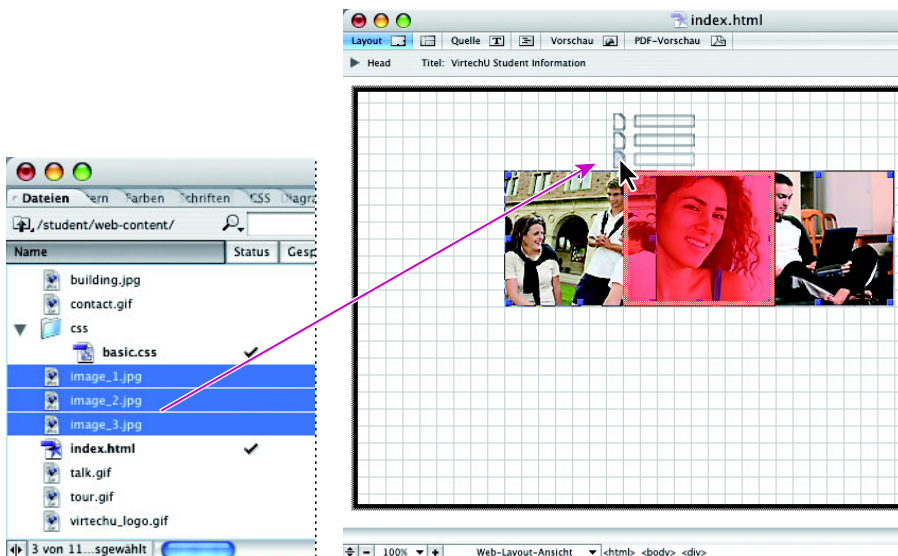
index.html

Layout | Quelle | Vorschau | PDF-Vorschau

Head Titel: VirtechU Student Information

Dateien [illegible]ern Farben Schriften CSS Diagra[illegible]

/student/web-content/

Name | Status | Gesp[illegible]

building.jpg
contact.gif
css
basic.css ✔
image_1.jpg
image_2.jpg
image_3.jpg
index.html ✔
talk.gif
tour.gif
virtechu_logo.gif

3 von 11...sgewählt

100% Web-Layout-Ansicht <html> <body> <div>